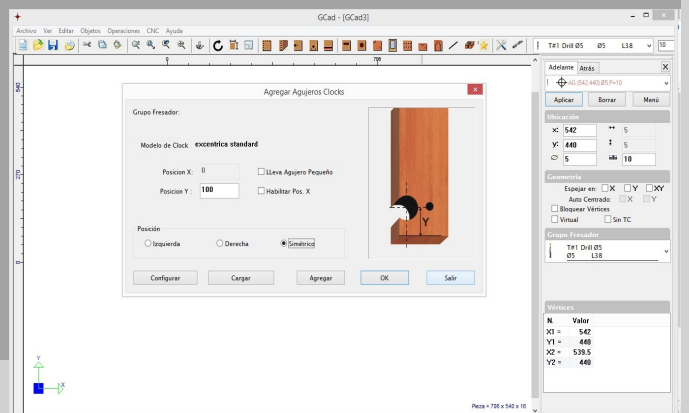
GCad - [GCad3]

Archivo Ver Editar Objetos Operaciones CNC Ayuda

T#1 Drill Ø5 Ø5 L38 10

0 786

540

270

0

Agregar Agujeros Clocks

Grupo Fresador:

Modelo de Clock excentrica standard

Posicion X: 0

LLeva Agujero Pequeño

Posicion Y : 100

Habilitar Pos. X

Y

Posición

Izquierda Derecha Simétrico

Configurar Cargar Agregar OK Salir

Adelante Atrás

AG [542,440] Ø5 P=10

Aplicar Borrar Menú

Ubicación

x: 542 5

y: 440 5

5 10

Geometria

Espejar en: X Y XY

Auto Centrado: X Y

Bloquear Vértices

Virtual Sin TC

Grupo Fresador

T#1 Drill Ø5
Ø5 L38

Vértices

| N. | Valor |
|---|---|
| X1 = | 542 |
| Y1 = | 440 |
| X2 = | 539.5 |
| Y2 = | 440 |

Y

X

Pieza = 786 x 540 x 16